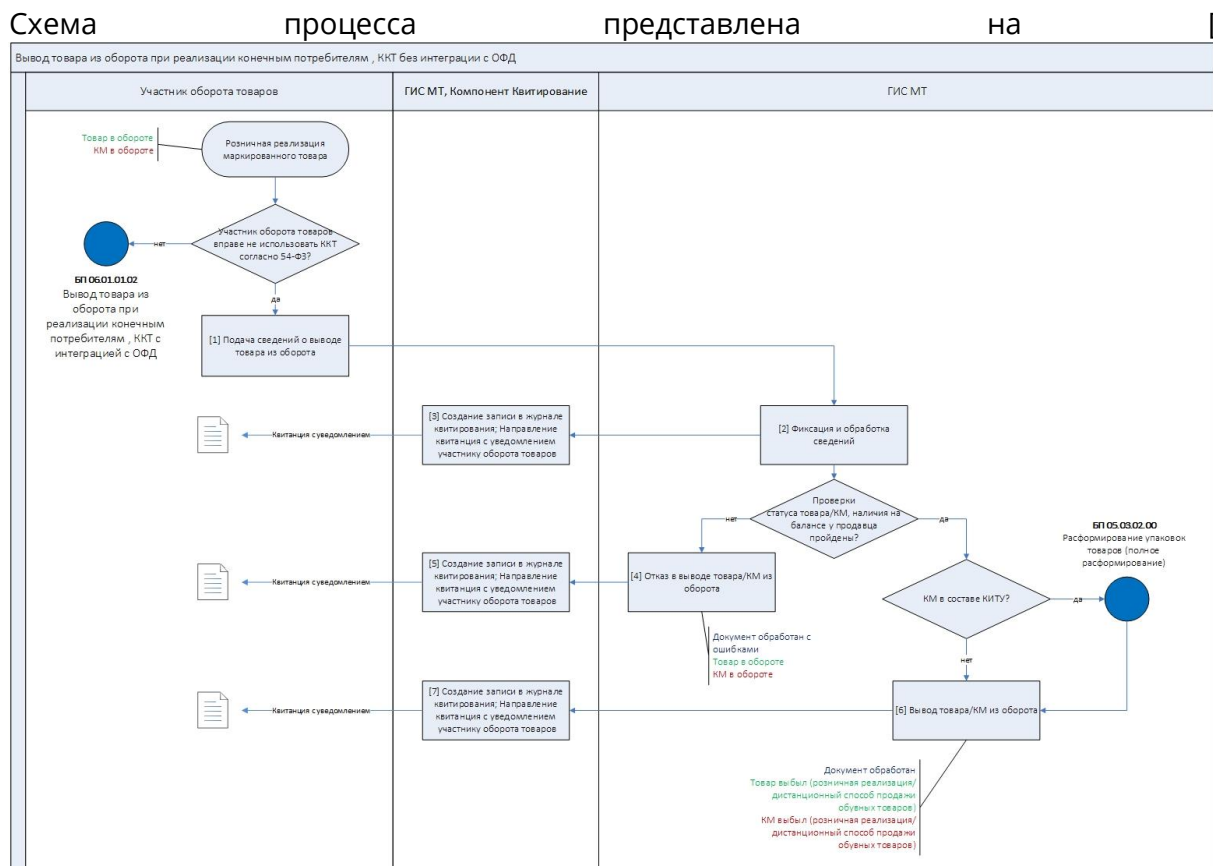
Схема процесса представлена на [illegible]

Вывод товара из оборота при реализации конечным потребителям , ККТ без интеграции с ОФД

Участник оборота товаров

ГИС МТ, Компонент Квитирование

ГИС МТ

Товар в обороте
КМ в обороте

Розничная реализация маркированного товара

Участник оборота товаров вправе не использовать ККТ согласно 54-ФЗ?

нет

да

БП 06.01.01.02
Вывод товара из оборота при реализации конечным потребителям , ККТ с интеграцией с ОФД

[1] Подача сведений о выводе товара из оборота

Квитанция с уведомлением

[3] Создание записи в журнале квитирования; Направление квитанция с уведомлением участнику оборота товаров

[2] Фиксация и обработка сведений

Проверки статуса товара/КМ, наличия на балансе у продавца пройдены?

нет

да

БП 05.03.02.00
Расформирование упаковок товаров (полное расформирование)

Квитанция с уведомлением

[5] Создание записи в журнале квитирования; Направление квитанция с уведомлением участнику оборота товаров

[4] Отказ в выводе товара/КМ из оборота

КМ в составе КИТУ?

да

нет

Документ обработан с ошибками
Товар в обороте
КМ в обороте

Квитанция с уведомлением

[7] Создание записи в журнале квитирования; Направление квитанция с уведомлением участнику оборота товаров

[6] Вывод товара/КМ из оборота

Документ обработан
Товар выбыл (розничная реализация/ дистанционный способ продажи обувных товаров)
КМ выбыл (розничная реализация/ дистанционный способ продажи обувных товаров)